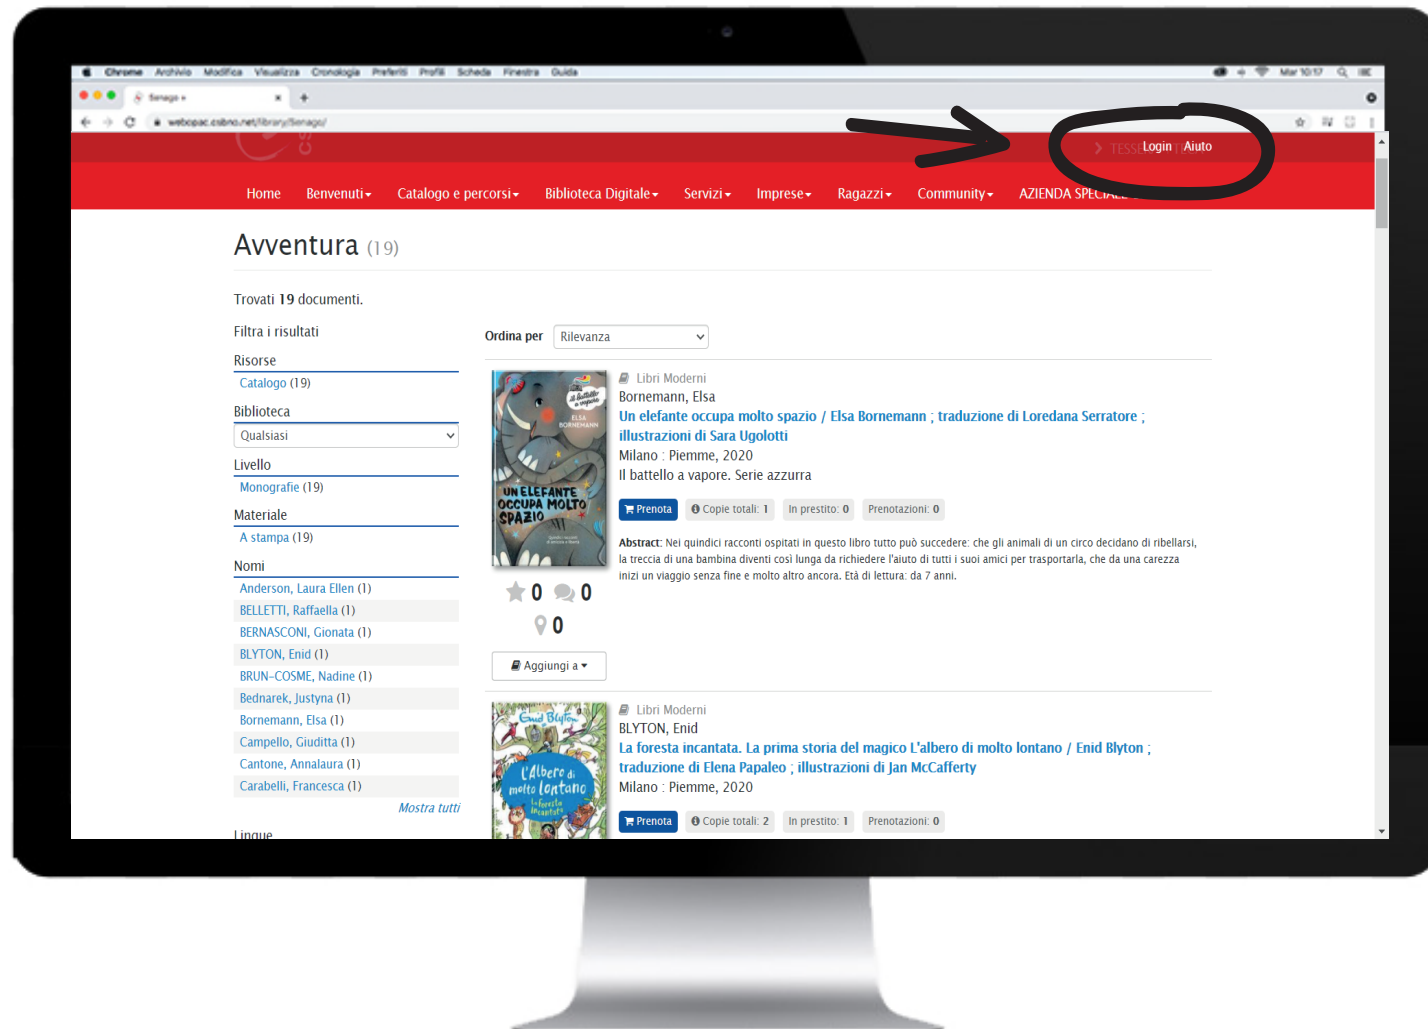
Chrome Archivio Modifica Visualizza Cronologia Preferiti Profili Scheda Finestra Guida

Mar 10:17

Senago »

webopac.csbno.net/library/Senago/

TESSERA Login | Aiuto

Home Benvenuti Catalogo e percorsi Biblioteca Digitale Servizi Imprese Ragazzi Community AZIENDA SPECIALE

Avventura (19)

Trovati 19 documenti.

Filtra i risultati

Risorse
Catalogo (19)

Biblioteca
Qualsiasi

Livello
Monografie (19)

Materiale
A stampa (19)

Nomi
Anderson, Laura Ellen (1)
BELLETTI, Raffaella (1)
BERNASCONI, Gionata (1)
BLYTON, Enid (1)
BRUN-COSME, Nadine (1)
Bednarek, Justyna (1)
Bornemann, Elsa (1)
Campello, Giuditta (1)
Cantone, Annalaura (1)
Carabelli, Francesca (1)
Mostra tutti

Lingue

Ordina per Rilevanza

Libri Moderni
Bornemann, Elsa
Un elefante occupa molto spazio / Elsa Bornemann ; traduzione di Loredana Serratore ; illustrazioni di Sara Ugolotti
Milano : Piemme, 2020
Il battello a vapore. Serie azzurra

Prenota | Copie totali: 1 | In prestito: 0 | Prenotazioni: 0

Abstract: Nei quindici racconti ospitati in questo libro tutto può succedere: che gli animali di un circo decidano di ribellarsi, la treccia di una bambina diventi così lunga da richiedere l'aiuto di tutti i suoi amici per trasportarla, che da una carezza inizi un viaggio senza fine e molto altro ancora. Età di lettura: da 7 anni.

0 0
0
Aggiungi a

Libri Moderni
BLYTON, Enid
La foresta incantata. La prima storia del magico L'albero di molto lontano / Enid Blyton ; traduzione di Elena Papaleo ; illustrazioni di Jan McCafferty
Milano : Piemme, 2020

Prenota | Copie totali: 2 | In prestito: 1 | Prenotazioni: 0